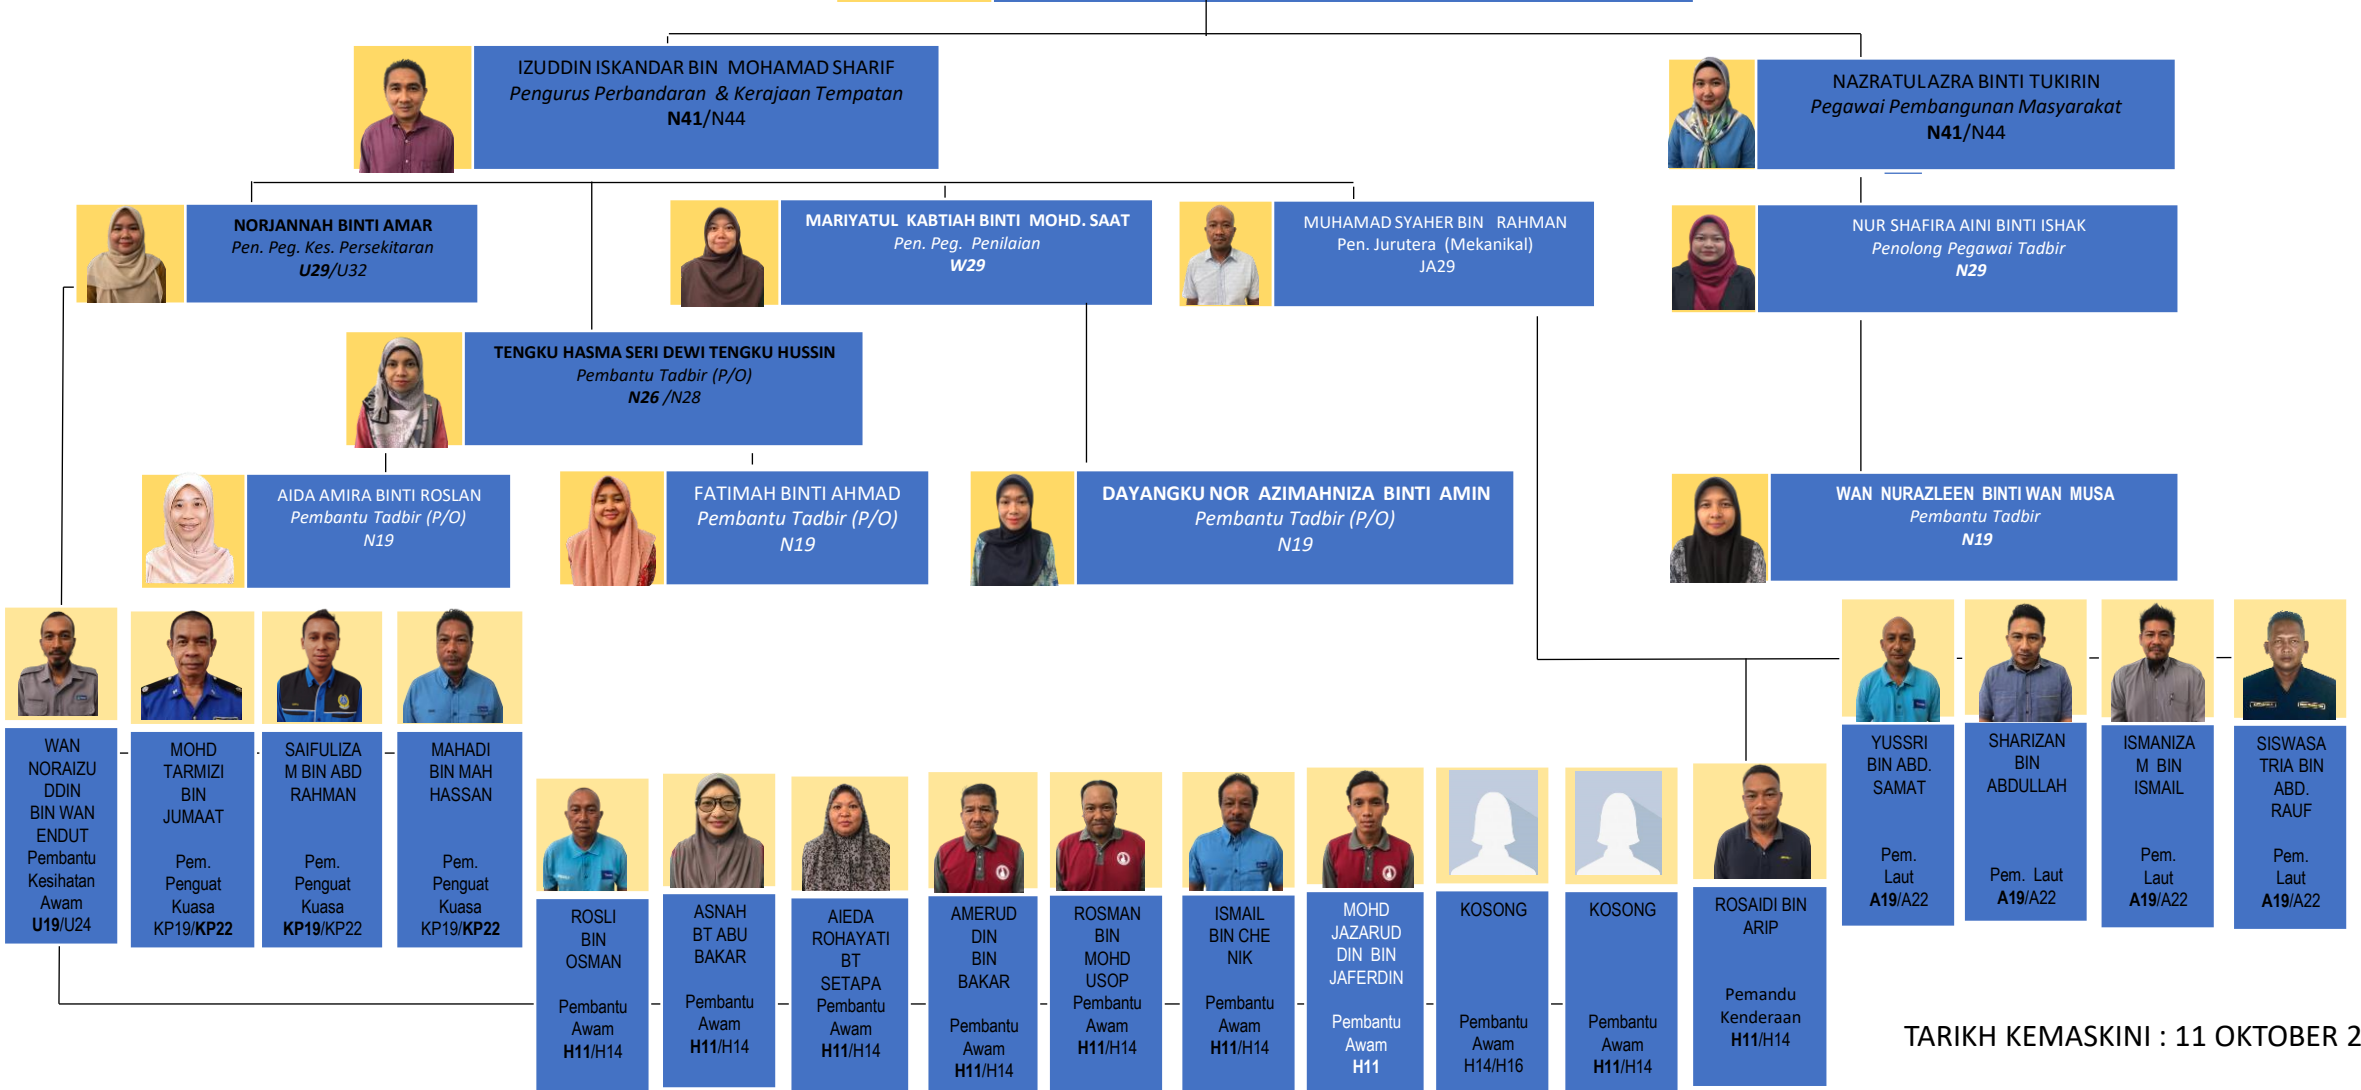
IZUDDIN ISKANDAR BIN MOHAMAD SHARIF
Pengurus Perbandaran & Kerajaan Tempatan
N41/N44

NAZRATULAZRA BINTI TUKIRIN
Pegawai Pembangunan Masyarakat
N41/N44

NORJANNAH BINTI AMAR
Pen. Peg. Kes. Persekitaran
U29/U32

MARIYATUL KABTIAH BINTI MOHD. SAAT
Pen. Peg. Penilaian
W29

MUHAMAD SYAHER BIN RAHMAN
Pen. Jurutera (Mekanikal)
JA29

NUR SHAFIRA AINI BINTI ISHAK
Penolong Pegawai Tadbir
N29

TENGKU HASMA SERI DEWI TENGKU HUSSIN
Pembantu Tadbir (P/O)
N26 /N28

AIDA AMIRA BINTI ROSLAN
Pembantu Tadbir (P/O)
N19

FATIMAH BINTI AHMAD
Pembantu Tadbir (P/O)
N19

DAYANGKU NOR AZIMAHNIZA BINTI AMIN
Pembantu Tadbir (P/O)
N19

WAN NURAZLEEN BINTI WAN MUSA
Pembantu Tadbir
N19

WAN NORAIZUDDIN BIN WAN ENDUT
Pembantu Kesihatan Awam
U19/U24

MOHD TARMIZI BIN JUMAAT
Pem. Penguat Kuasa
KP19/KP22

SAIFULIZAM BIN ABD RAHMAN
Pem. Penguat Kuasa
KP19/KP22

MAHADI BIN MAH HASSAN
Pem. Penguat Kuasa
KP19/KP22

YUSSRI BIN ABD. SAMAT
Pem. Laut
A19/A22

SHARIZAN BIN ABDULLAH
Pem. Laut
A19/A22

ISMAIZAM BIN ISMAIL
Pem. Laut
A19/A22

SISWASATRIA BIN ABD. RAUF
Pem. Laut
A19/A22

ROSLI BIN OSMAN
Pembantu Awam
H11/H14

ASNAH BT ABU BAKAR
Pembantu Awam
H11/H14

AIEDA ROHAYATI BT SETAPA
Pembantu Awam
H11/H14

AMERUDDIN BIN BAKAR
Pembantu Awam
H11/H14

ROSMAN BIN MOHD USOP
Pembantu Awam
H11/H14

ISMAIL BIN CHE NIK
Pembantu Awam
H11/H14

MOHD JAZARUDDIN BIN JAFERDIN
Pembantu Awam
H11

KOSONG
Pembantu Awam
H14/H16

KOSONG
Pembantu Awam
H11/H14

ROSAIDI BIN ARIP
Pemandu Kenderaan
H11/H14

TARIKH KEMASKINI : 11 OKTOBER 2